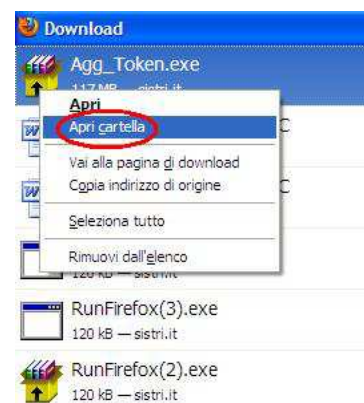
Download

Agg_Token.exe

117 MB — sistri.it

Apri

Apri cartella

Vai alla pagina di download

Copia indirizzo di origine

Seleziona tutto

Rimuovi dall'elenco

C

C

120 kB — sistri.it

RunFirefox(3).exe

120 kB — sistri.it

RunFirefox(2).exe

120 kB — sistri.it